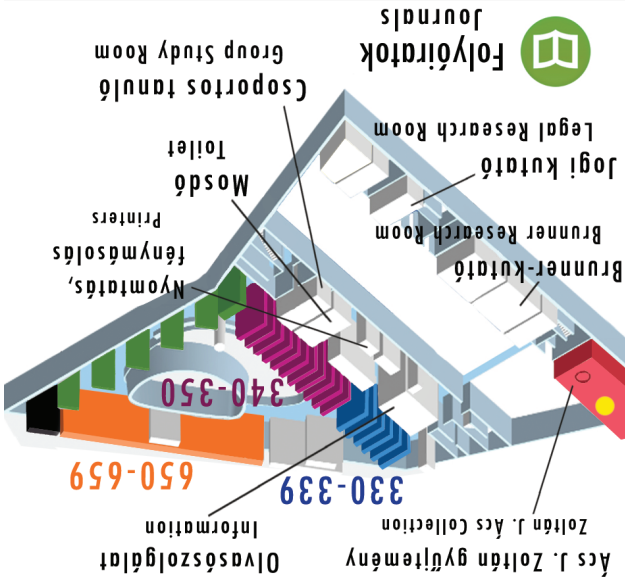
Folyóiratok
Journals

Csoportos tanuló
Group Study Room

Jogi kutató
Legal Research Room

Mosdó
Toilet

Brunner-kutató
Brunner Research Room

Nyomtatás, fénymásolás
Printers

340-350

650-659

330-339

Olvasószolgálat
Information

Ács J. Zoltán gyűjtemény
Zoltán J. Ács Collection